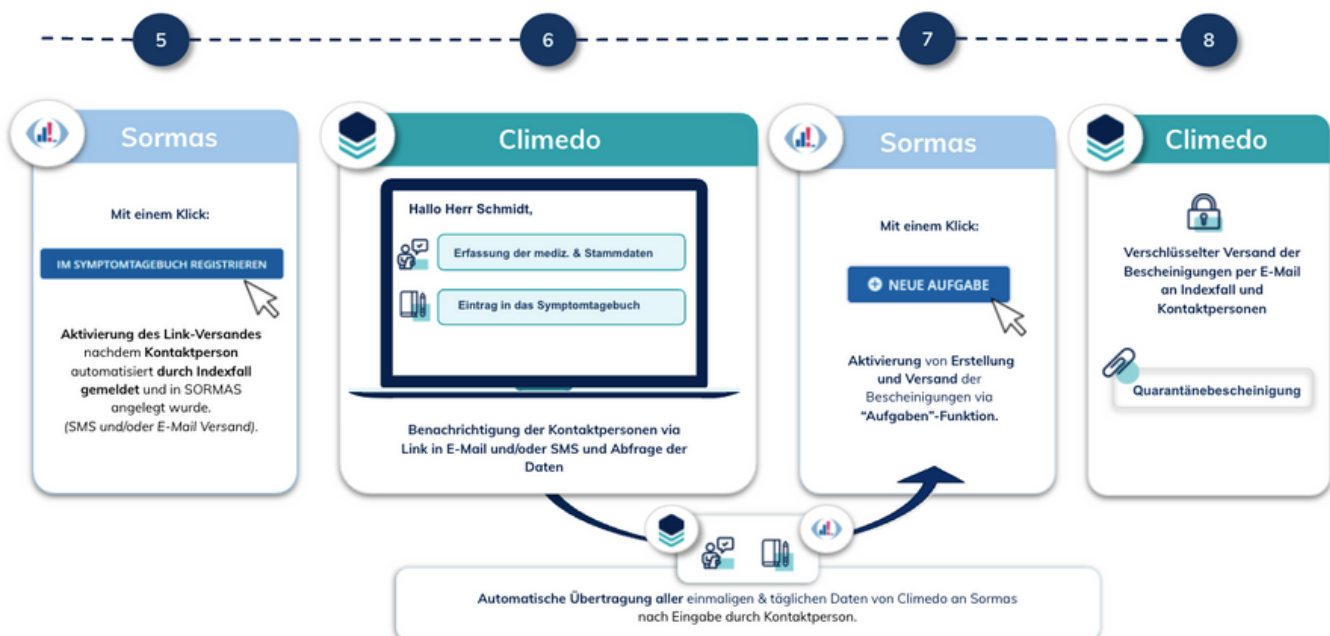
5

6

7

8

Sormas

Mit einem Klick:

IM SYMPTOMTAGEBUCH REGISTRIEREN

Aktivierung des Link-Versandes nachdem Kontaktperson automatisiert durch Indexfall gemeldet und in SORMAS angelegt wurde. (SMS und/oder E-Mail Versand).

Climedo

Hallo Herr Schmidt,

Erfassung der mediz. & Stammdaten

Eintrag in das Symptomtagebuch

Benachrichtigung der Kontaktpersonen via Link in E-Mail und/oder SMS und Abfrage der Daten

Sormas

Mit einem Klick:

NEUE AUFGABE

Aktivierung von Erstellung und Versand der Bescheinigungen via "Aufgaben"-Funktion.

Climedo

Verschlüsselter Versand der Bescheinigungen per E-Mail an Indexfall und Kontaktpersonen

Quarantänebescheinigung

Automatische Übertragung aller einmaligen & täglichen Daten von Climedo an Sormas nach Eingabe durch Kontaktperson.